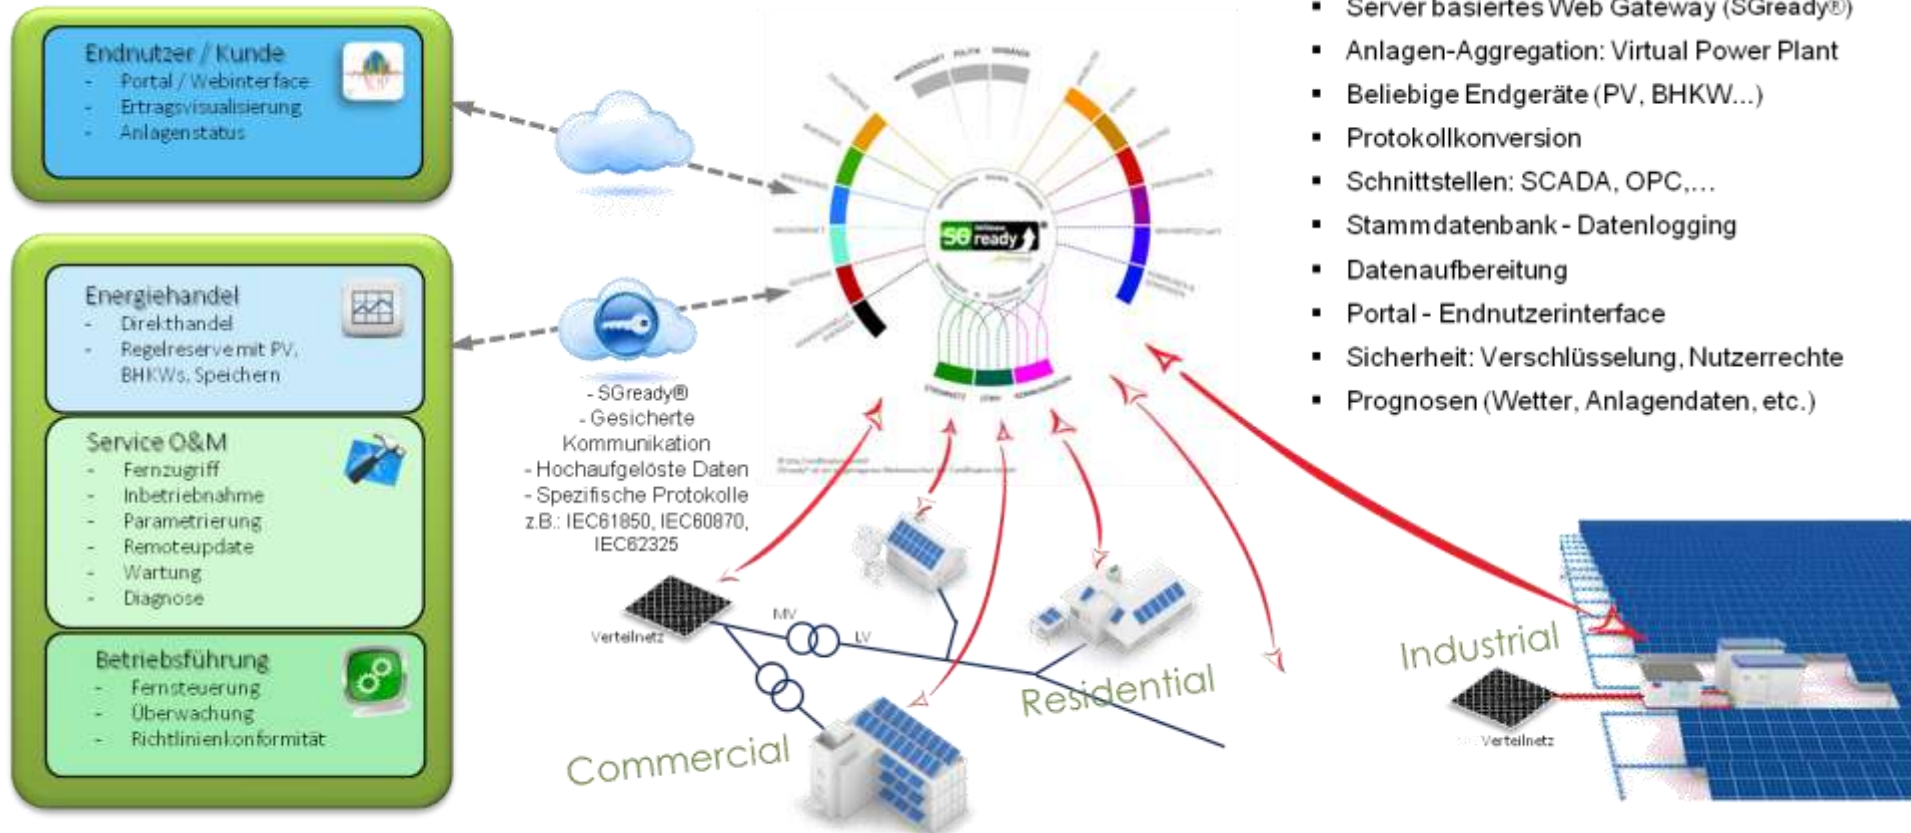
Endnutzer / Kunde
- Portal / Webinterface
- Ertragsvisualisierung
- Anlagenstatus

Energiehandel
- Direkthandel
- Regelreserve mit PV, BHKWs, Speichern

Service O&M
- Fernzugriff
- Inbetriebnahme
- Parametrierung
- Remoteupdate
- Wartung
- Diagnose

Betriebsführung
- Fernsteuerung
- Überwachung
- Richtlinienkonformität

- SGready®
- Gesicherte Kommunikation
- Hochaufgelöste Daten
- Spezifische Protokolle z.B.: IEC61850, IEC60870, IEC62325

SG ready

▪ Server basiertes Web Gateway (SGready®)
▪ Anlagen-Aggregation: Virtual Power Plant
▪ Beliebige Endgeräte (PV, BHKW...)
▪ Protokollkonversion
▪ Schnittstellen: SCADA, OPC,...
▪ Stammdatenbank - Datenlogging
▪ Datenaufbereitung
▪ Portal - Endnutzerinterface
▪ Sicherheit: Verschlüsselung, Nutzerrechte
▪ Prognosen (Wetter, Anlagendaten, etc.)

Verteilnetz
MV
LV
Commercial
Residential
Industrial
Verteilnetz